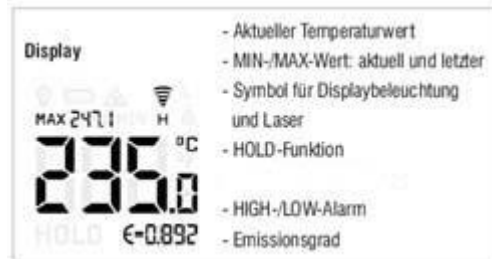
Display

MAX 247.1
H
°C
235.0
HOLD
ε=0.892

- Aktueller Temperaturwert
- MIN-/MAX-Wert: aktuell und letzter
- Symbol für Displaybeleuchtung und Laser
- HOLD-Funktion

- HIGH-/LOW-Alarm
- Emissionsgrad